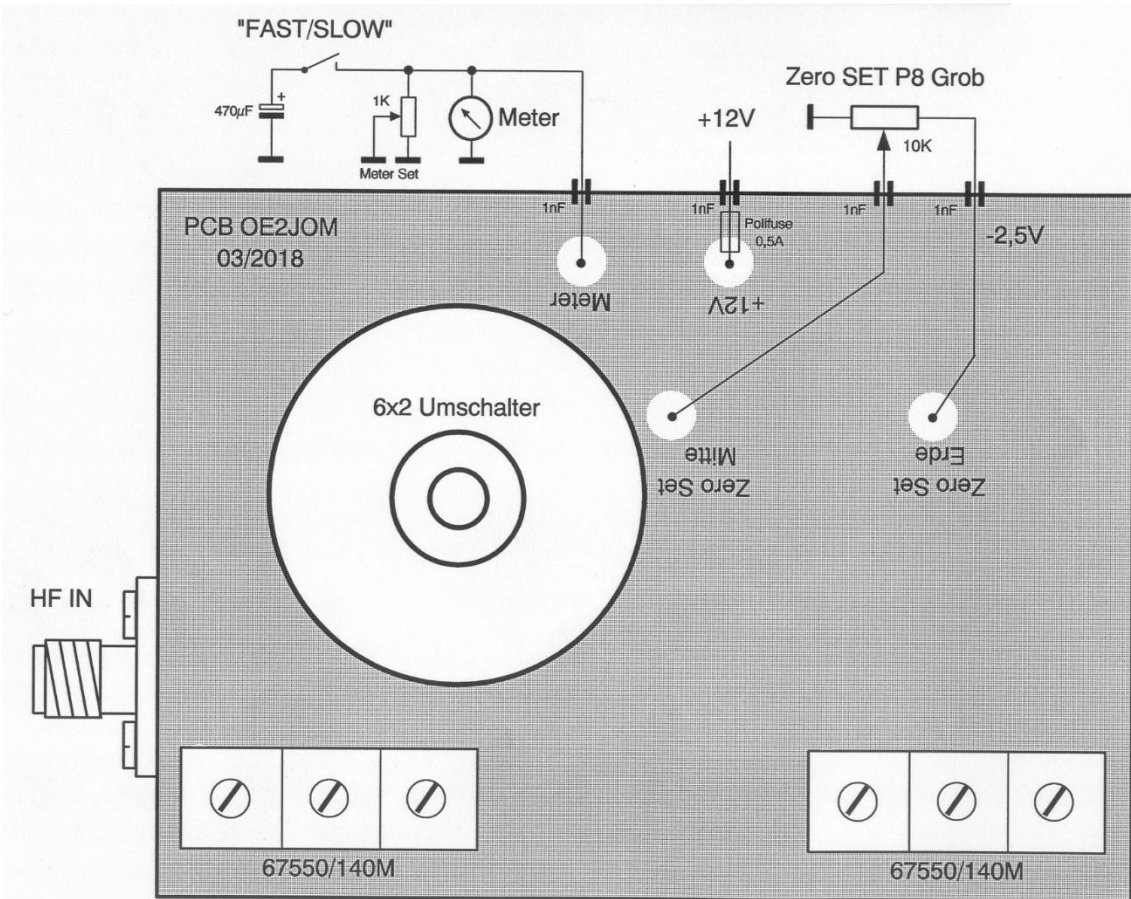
"FAST/SLOW"

470µF

+

1K

Meter Set

Meter

+12V

Zero SET P8 Grob

10K

1nF

1nF

Polifuse 0,5A

1nF

1nF

-2,5V

PCB OE2JOM 03/2018

Meter

+12V

6x2 Umschalter

Zero Set Mitte

Zero Set Erde

HF IN

67550/140M

67550/140M